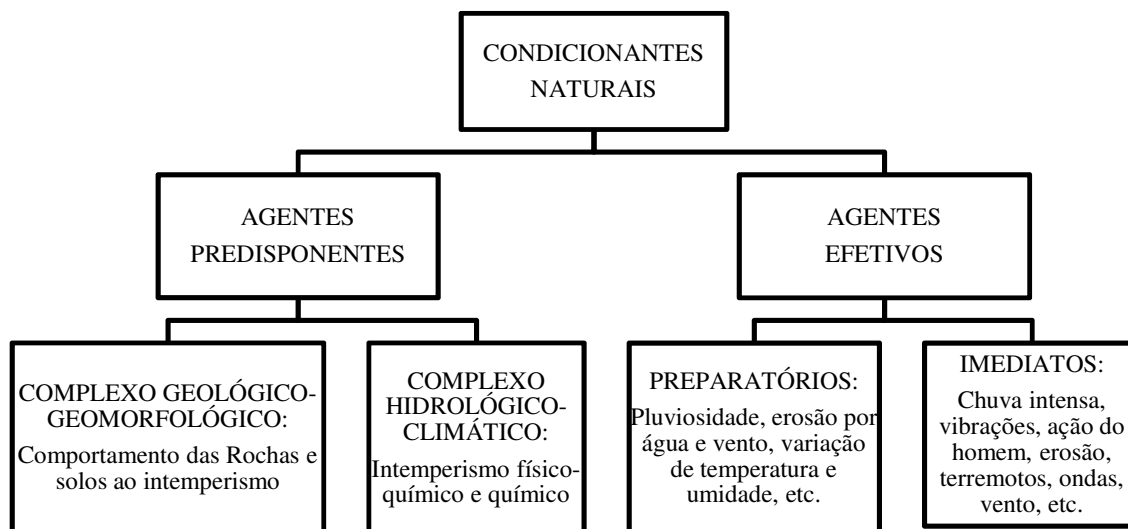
CONDICIONANTES NATURAIS

AGENTES PREDISPONENTES

AGENTES EFETIVOS

COMPLEXO GEOLÓGICO-GEOMORFOLÓGICO:
Comportamento das Rochas e solos ao intemperismo

COMPLEXO HIDROLÓGICO-CLIMÁTICO:
Intemperismo físico-químico e químico

PREPARATÓRIOS:
Pluviosidade, erosão por água e vento, variação de temperatura e umidade, etc.

IMEDIATOS:
Chuva intensa, vibrações, ação do homem, erosão, terremotos, ondas, vento, etc.